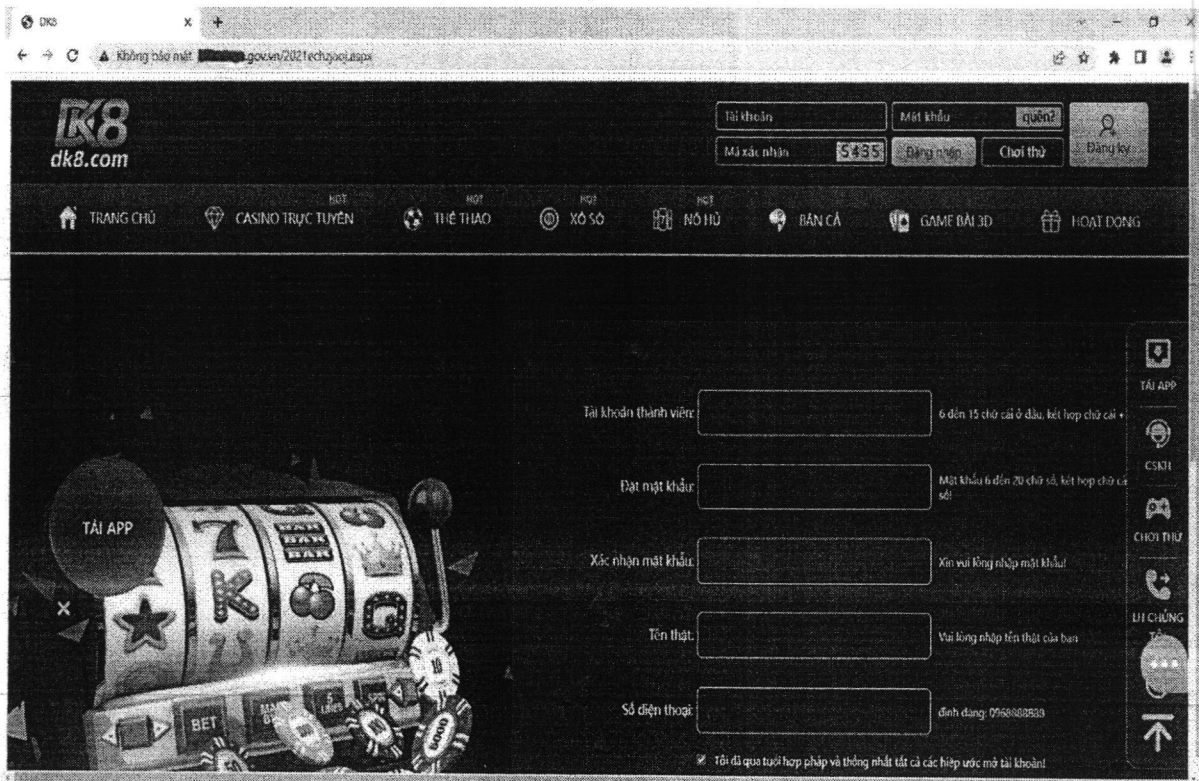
DK8

Không bảo mật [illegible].gov.vn/2021echoioi.aspx

DK8
dk8.com

Tài khoản
Mật khẩu
quên?
Mã xác nhận
5435
Đăng nhập
Chơi thử
Đăng ký

TRANG CHỦ
HOT
CASINO TRỰC TUYẾN
HOT
THỂ THAO
HOT
XỔ SỐ
HOT
NỔ HŨ
BẮN CÁ
GAME BÀI 3D
HOẠT ĐỘNG

TẢI APP

Tài khoản thành viên:
6 đến 15 chữ cái ở đầu, kết hợp chữ cái +
Đặt mật khẩu:
Mật khẩu 6 đến 20 chữ số, kết hợp chữ cái số!
Xác nhận mật khẩu:
Xin vui lòng nhập mật khẩu!
Tên thật:
Vui lòng nhập tên thật của bạn
Số điện thoại:
định dạng: 0968888888
Tôi đã qua tuổi hợp pháp và thống nhất tất cả các hiệp ước mở tài khoản!

TẢI APP
CSKH
CHƠI THỬ
LH CHÚNG TÔI

BET